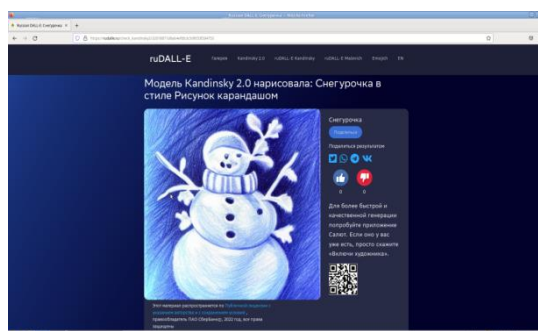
Russian DALL-E Снегурочка — Mozilla Firefox

Russian DALL-E Снегурочка ×

https://rudalle.ru/check_kandinsky2/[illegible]

ruDALL-E Главная Kandinsky 2.0 ruDALL-E Kandinsky ruDALL-E Malevich Emojich EN

Модель Kandinsky 2.0 нарисовала: Снегурочка в стиле Рисунок карандашом

Снегурочка

Подробнее

Поделиться результатом

0 0

Для более быстрой и качественной генерации попробуйте приложение Салют. Если оно у вас уже есть, просто скажите «Включи художника».

Этот материал распространяется по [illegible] правообладатель ПАО Сбербанк, 2022 год, все права защищены